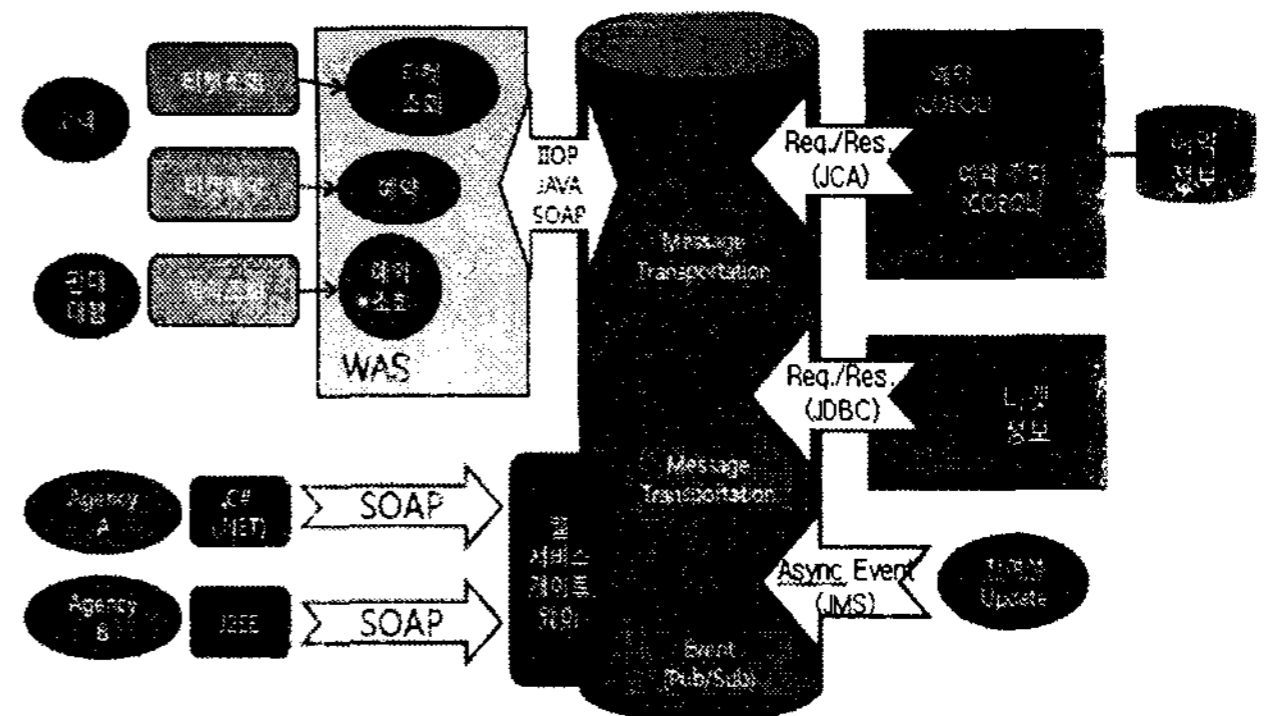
고객

티켓조회

티켓 조회

티켓예약

예약

콜센터 대행

예약조회

예약 조회

WAS

IIOP JAVA SOAP

Message Transportation

Req./Res. (JCA)

예약 (COBOL)

예약 취소 (COBOL)

예약 정보

Req./Res. (JDBC)

티켓 정보

Message Transportation

Agency A

C# (.NET)

SOAP

Agency B

J2EE

SOAP

웹 서비스 게이트웨이

Async. Event (JMS)

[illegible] Update

Event (Pub/Sub)